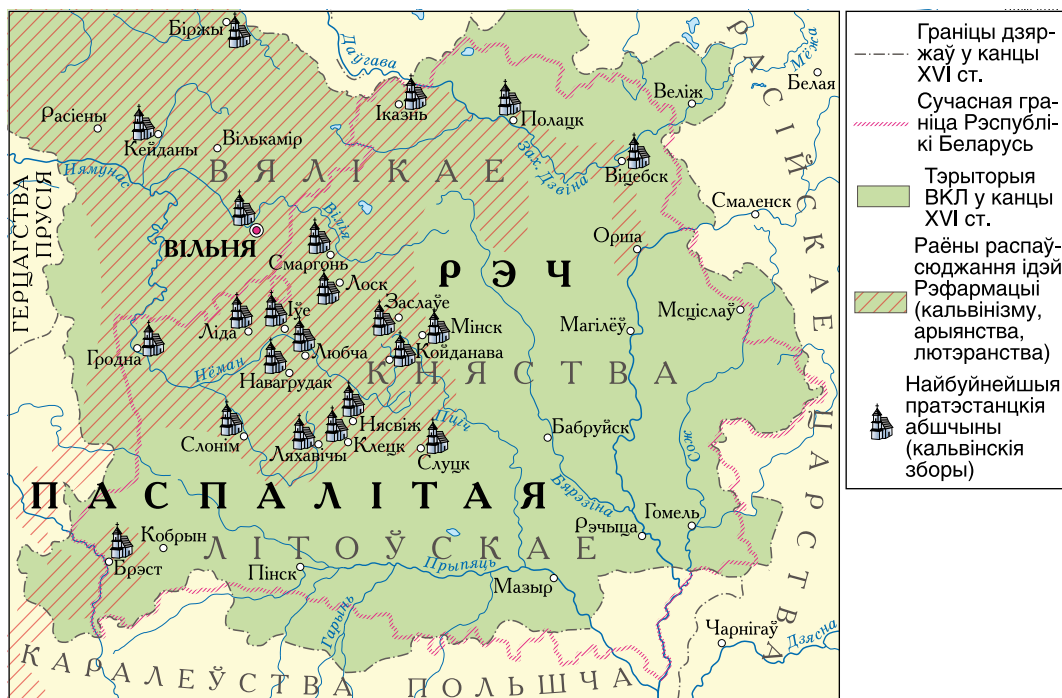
Біржы
Даўгава
Мёжа
Белая
Расіены
Іказнь
Полацк
Веліж
Кейданы
Вількамір
Віцебск
Нёман
Зах. Дзвіна
ГЕРЦАГСТВА ПРУСІЯ
ВЯЛІКАЕ
Смаленск
Вілія
ВІЛЬНЯ
Смаргонь
Орша
Лоск
Заслаўе
РЭЧ
Іўе
Мінск
Магілёў
Мсціслаў
Ліда
Гродна
Любча
Койданава
Нёман
Навагрудак
КНЯСТВА
Нясвіж
Птыч
Бабруйск
Слонім
Ляхавічы
Клецк
Слуцк
Сож
Бярэзіна
ПАСПАЛІТАЯ
Рэчыца
Гомель
Кобрын
ЛІТОЎСКАЕ
Брэст
Пінск
Прыпяць
Мазыр
Гарынь
Чарнігаў
Дзясна
КАРАЛЕЎСТВА ПОЛЬШЧА
РАСІЙСКАЕ ЦАРСТВА
Граніцы дзяржаў у канцы XVI ст.
Сучасная граніца Рэспублікі Беларусь
Тэрыторыя ВКЛ у канцы XVI ст.
Раёны распаўсюджання ідэй Рэфармацыі (кальвінізму, арыянства, лютэранства)
Найбуйнейшыя пратэстанцкія абшчыны (кальвінскія зборы)